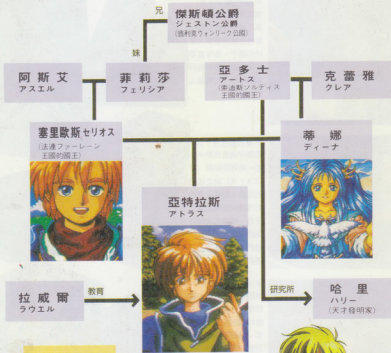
兄
傑斯頓公爵
ジェストン公爵
(佐利克ウォンリーク公國)

妹

阿斯艾
アスエル

菲莉莎
フェリシア

亞多士
アートス
(索達斯ソルディス王國的國王)

克雷雅
クレア

塞里歐斯セリオス
(法達ファーレーン王國的國王)

蒂娜
ディーナ

亞特拉斯
アトラス

拉威爾
ラウエル

教育

研究所

哈里
ハリー
(天才發明家)